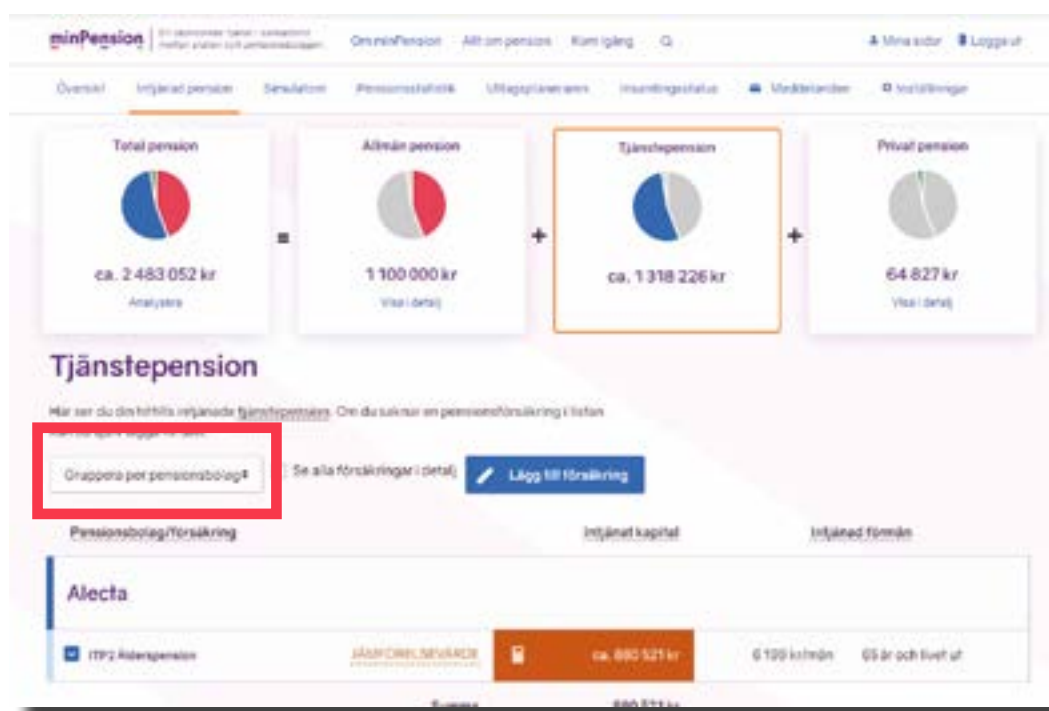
minPension | En oberoende tjänst i samarbete mellan staten och pensionsbolagen

Om minPension   Allt om pension   Kom igång

Mina sidor   Logga ut

Översikt   Intjänad pension   Simulator   Pensionsstatistik   Uttagsplaneraren   Insamlingsstatus   Meddelanden   Inställningar

Total pension
ca. 2 483 052 kr
Analysera

=

Allmän pension
1 100 000 kr
Visa i detalj

+

Tjänstepension
ca. 1 318 226 kr

+

Privat pension
64 827 kr
Visa i detalj

Tjänstepension

Här ser du din hittills intjänade tjänstepension. Om du saknar en pensionsförsäkring i listan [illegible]

Gruppera per pensionsbolag

Se alla försäkringar i detalj

Lägg till försäkring

Pensionsbolag/försäkring   Intjänat kapital   Intjänad förmån

Alecta

ITP2 Ålderspension   JÄMFÖRELSEVÄRDE   ca. 880 521 kr   6 100 kr/mån   65 år och livet ut

Summa   880 521 kr